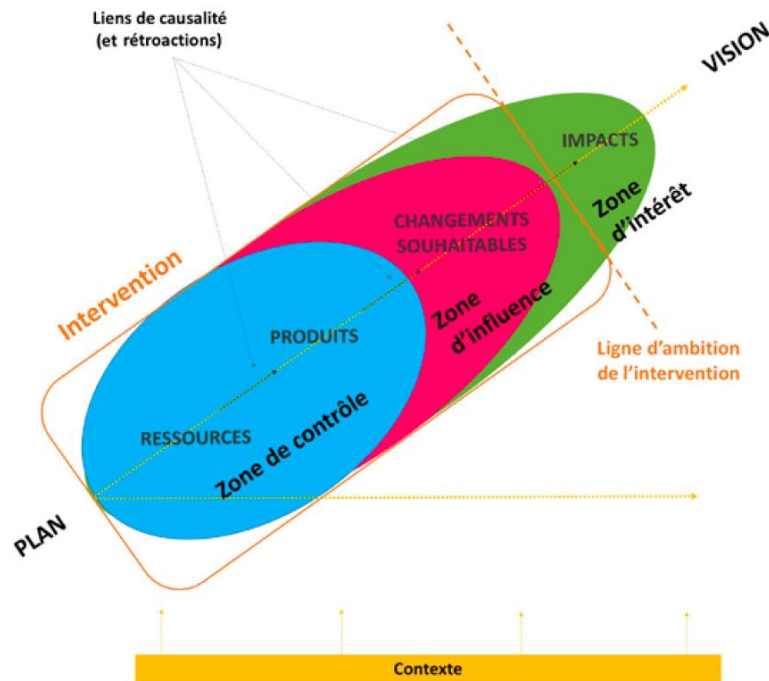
Liens de causalité (et rétroactions)

VISION

IMPACTS

Zone d'intérêt

CHANGEMENTS SOUHAITABLES

Intervention

Zone d'influence

PRODUITS

Ligne d'ambition de l'intervention

RESSOURCES

Zone de contrôle

PLAN

Contexte